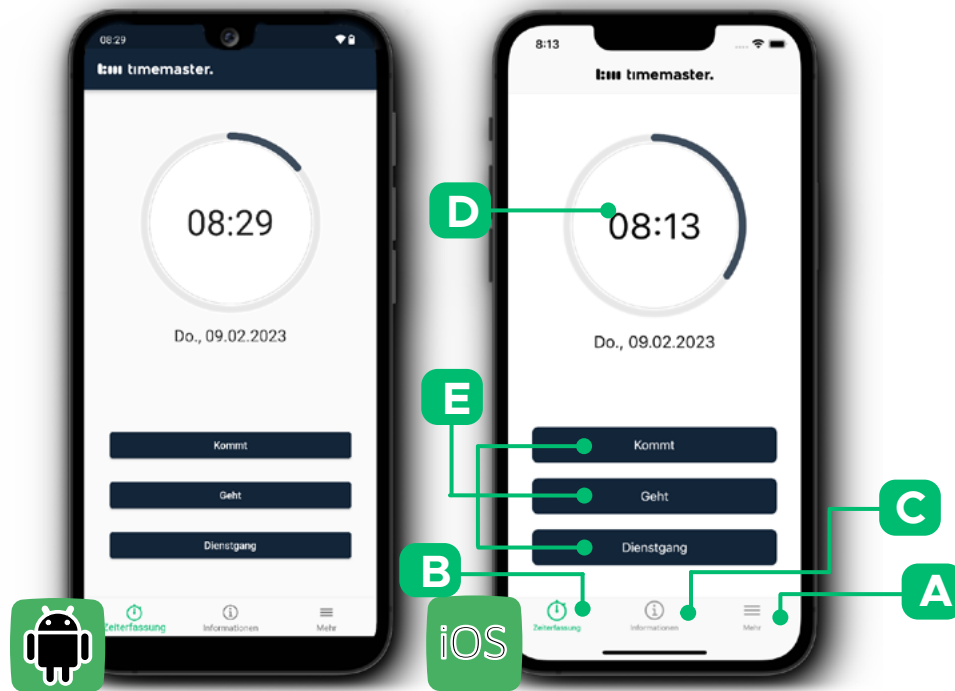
08:29

timemaster.

08:29

Do., 09.02.2023

Kommt

Geht

Dienstgang

Zeiterfassung Informationen Mehr

8:13

timemaster.

D

08:13

Do., 09.02.2023

E

Kommt

Geht

C

Dienstgang

B

A

iOS

Zeiterfassung Informationen Mehr